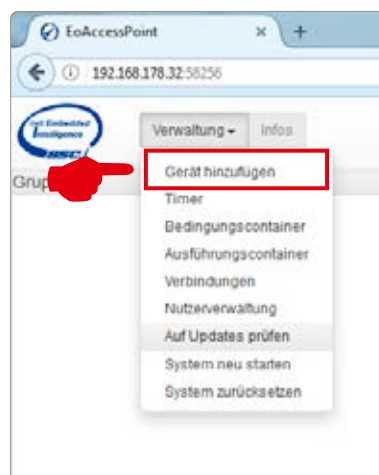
EoAccessPoint
×
+
192.168.178.32:58256
Embedded Intelligence
BSC
Verwaltung
Infos
Grup
Gerät hinzufügen
Timer
Bedingungscontainer
Ausführungscontainer
Verbindungen
Nutzerverwaltung
Auf Updates prüfen
System neu starten
System zurücksetzen